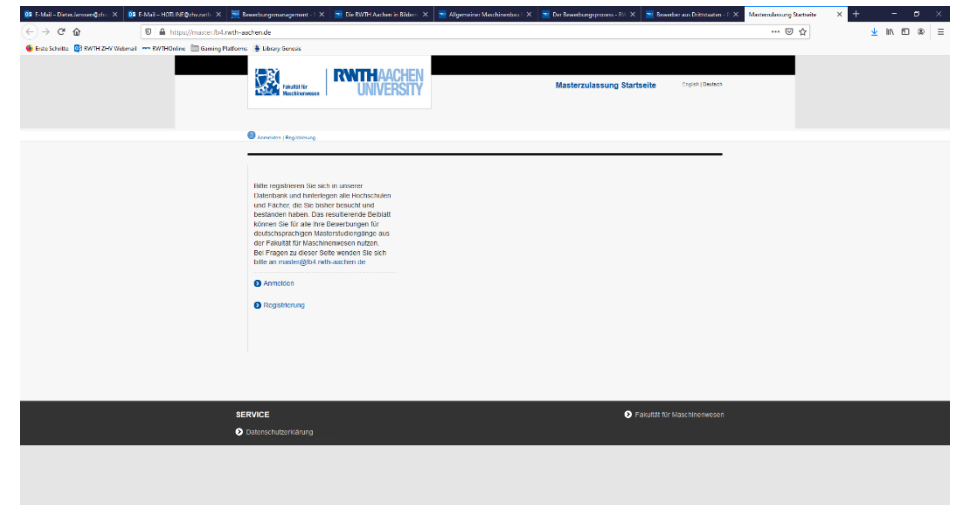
E-Mail – Dieter.Janssen@zhv ×
E-Mail – HOTLINE@zhv.rwth ×
Bewerbungsmanagement – ×
Die RWTH Aachen in Bildern ×
Allgemeiner Maschinenbau ×
Der Bewerbungsprozess – RW ×
Bewerber aus Drittstaaten – ×
Masterzulassung Startseite ×

https://master.fb4.rwth-aachen.de

Erste Schritte
RWTH ZHV Webmail
RWTHOnline
Gaming Platforms
Library Genesis

Fakultät für Maschinenwesen
RWTHAACHEN UNIVERSITY

Masterzulassung Startseite

English | Deutsch

Anmelden | Registrierung

Bitte registrieren Sie sich in unserer Datenbank und hinterlegen alle Hochschulen und Fächer, die Sie bisher besucht und bestanden haben. Das resultierende Beiblatt können Sie für alle Ihre Bewerbungen für deutschsprachigen Masterstudiengänge aus der Fakultät für Maschinenwesen nutzen.
Bei Fragen zu dieser Seite wenden Sie sich bitte an master@fb4.rwth-aachen.de

Anmelden

Registrierung

SERVICE

Datenschutzerklärung

Fakultät für Maschinenwesen